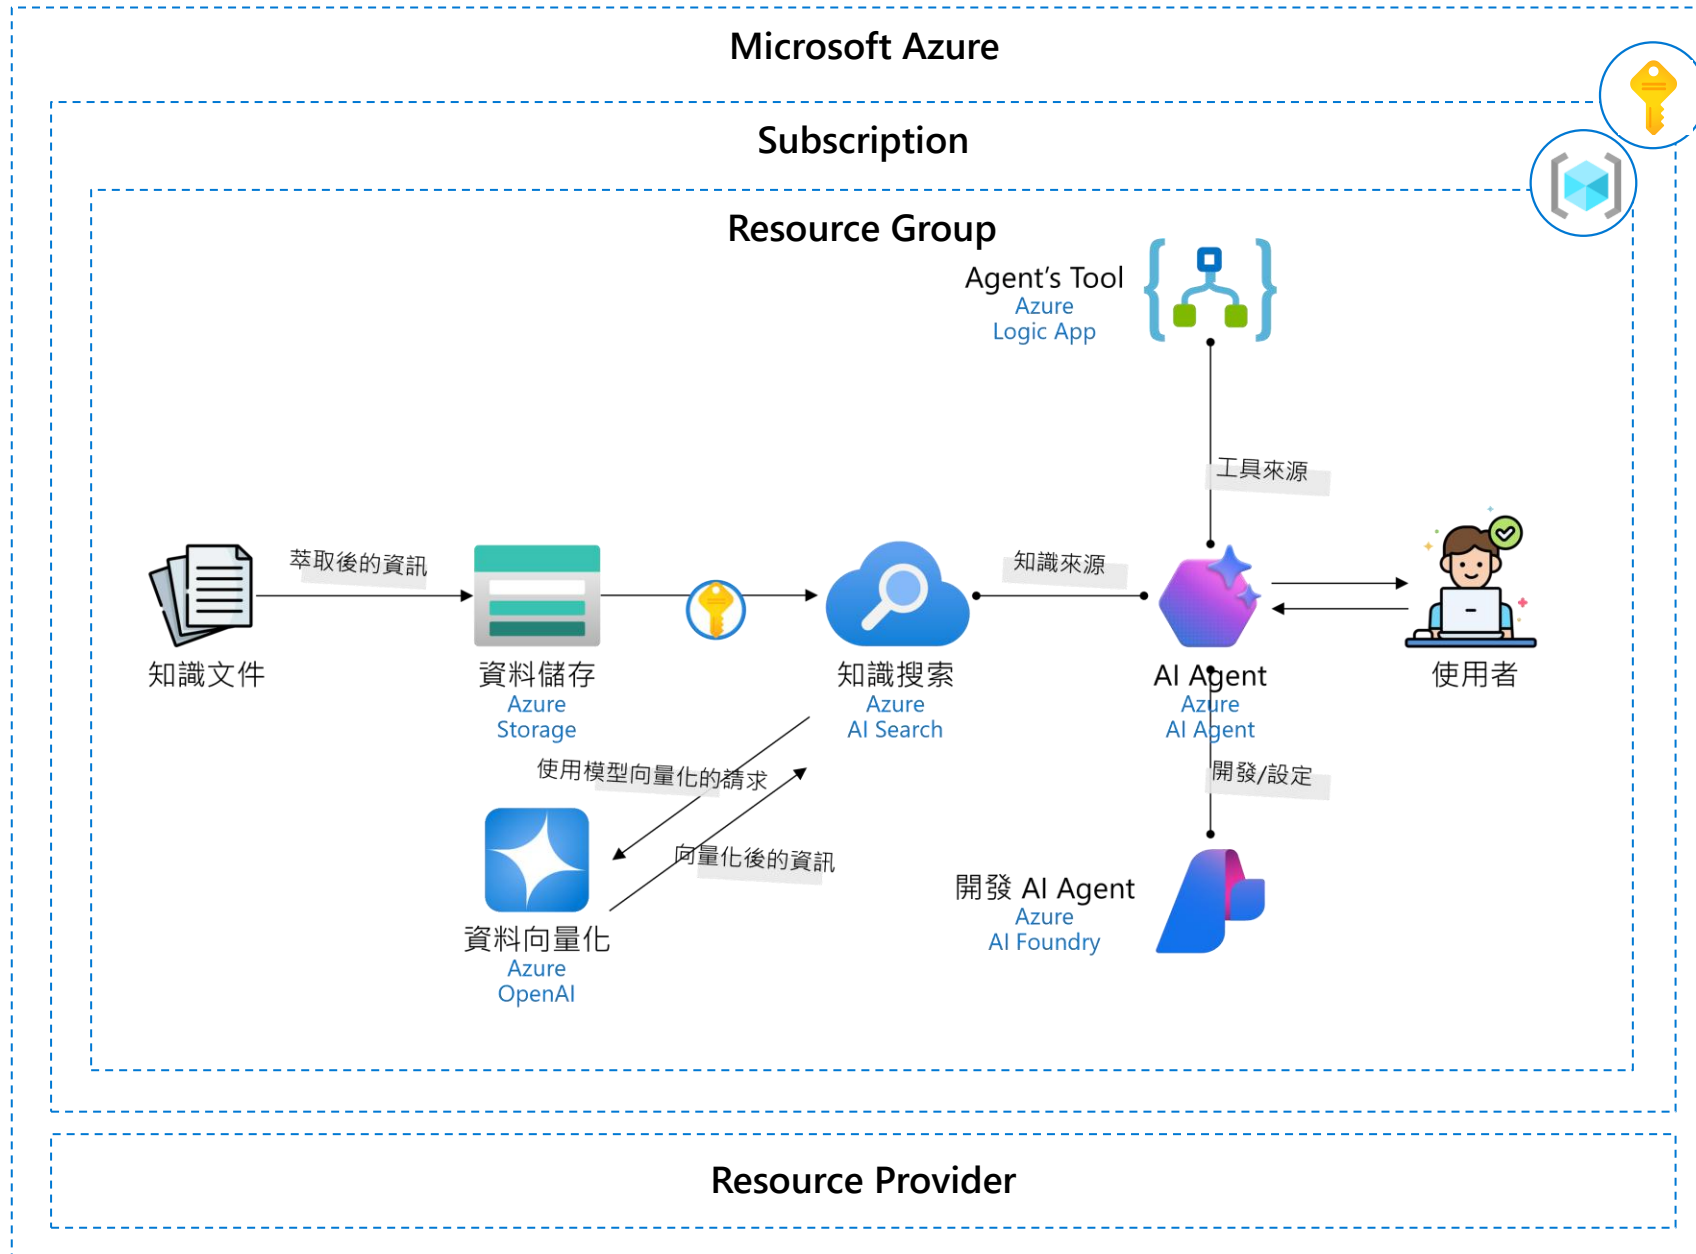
Microsoft Azure

Subscription

Resource Group

Agent's Tool
Azure
Logic App

工具來源

萃取後的資訊

知識來源

知識文件

資料儲存
Azure
Storage

知識搜索
Azure
AI Search

AI Agent
Azure
AI Agent

使用者

使用模型向量化的請求

向量化後的資訊

開發/設定

資料向量化
Azure
OpenAI

開發 AI Agent
Azure
AI Foundry

Resource Provider